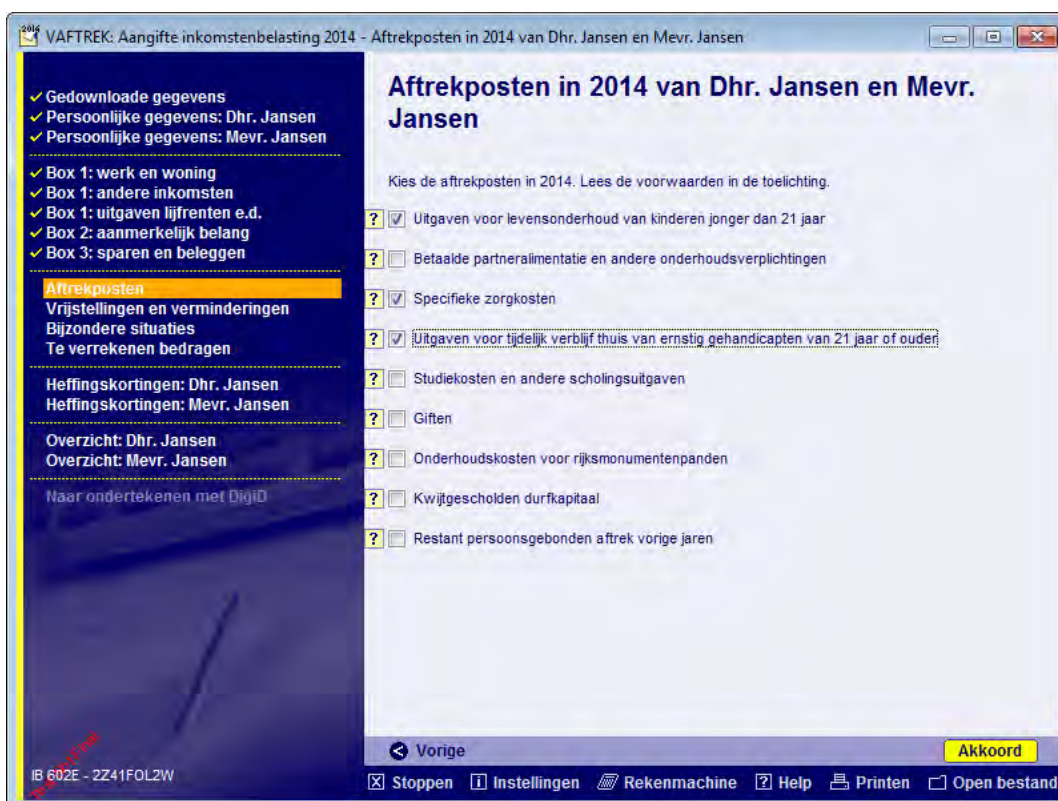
2014 VAFTREK: Aangifte inkomstenbelasting 2014 - Aftrekposten in 2014 van Dhr. Jansen en Mevr. Jansen

✓ Gedownloade gegevens
✓ Persoonlijke gegevens: Dhr. Jansen
✓ Persoonlijke gegevens: Mevr. Jansen

✓ Box 1: werk en woning
✓ Box 1: andere inkomsten
✓ Box 1: uitgaven lijfrenten e.d.
✓ Box 2: aanmerkelijk belang
✓ Box 3: sparen en beleggen

Aftrekposten
Vrijstellingen en verminderingen
Bijzondere situaties
Te verrekenen bedragen

Heffingskortingen: Dhr. Jansen
Heffingskortingen: Mevr. Jansen

Overzicht: Dhr. Jansen
Overzicht: Mevr. Jansen

Naar ondertekenen met DigiD

IB 602E - 2Z41FOL2W

Aftrekposten in 2014 van Dhr. Jansen en Mevr. Jansen

Kies de aftrekposten in 2014. Lees de voorwaarden in de toelichting.

? ☑ Uitgaven voor levensonderhoud van kinderen jonger dan 21 jaar
? ☐ Betaalde partneralimentatie en andere onderhoudsverplichtingen
? ☑ Specifieke zorgkosten
? ☑ Uitgaven voor tijdelijk verblijf thuis van ernstig gehandicapten van 21 jaar of ouder
? ☐ Studiekosten en andere scholingsuitgaven
? ☐ Giften
? ☐ Onderhoudskosten voor rijksmonumentenpanden
? ☐ Kwijtgescholden durfkapitaal
? ☐ Restant persoonsgebonden aftrek vorige jaren

Vorige
Akkoord

Stoppen
Instellingen
Rekenmachine
Help
Printen
Open bestand